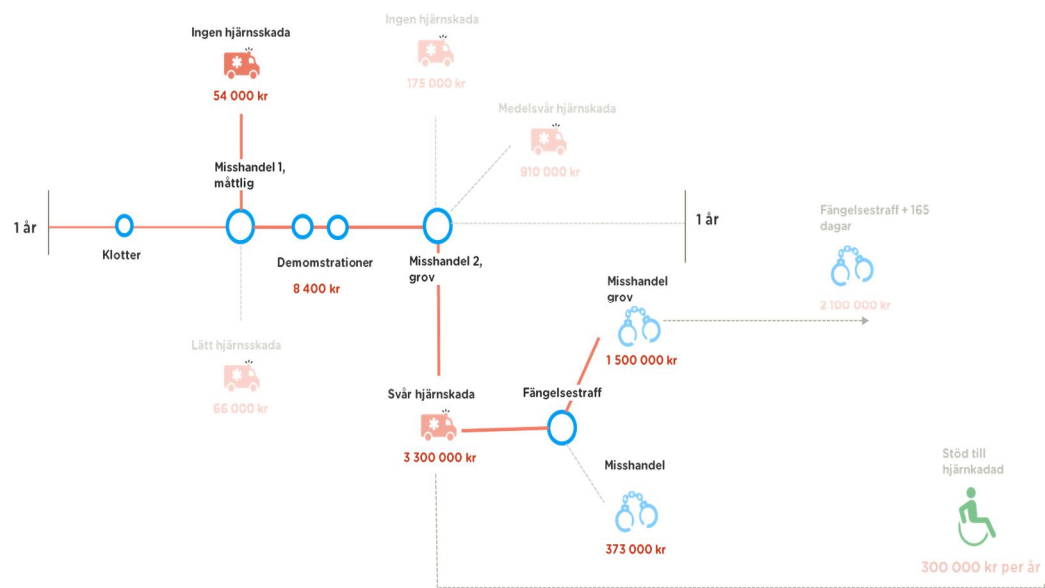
Ingen hjärnsskada

54 000 kr

Ingen hjärnskada

175 000 kr

Medelsvår hjärnskada

910 000 kr

Misshandel 1, måttlig

1 år

Klotter

Demomstrationer

8 400 kr

Misshandel 2, grov

1 år

Fängelsestraff + 165 dagar

2 100 000 kr

Misshandel grov

1 500 000 kr

Lätt hjärnsskada

66 000 kr

Svår hjärnskada

3 300 000 kr

Fängelsestraff

Misshandel

373 000 kr

Stöd till hjärnkadad

300 000 kr per år